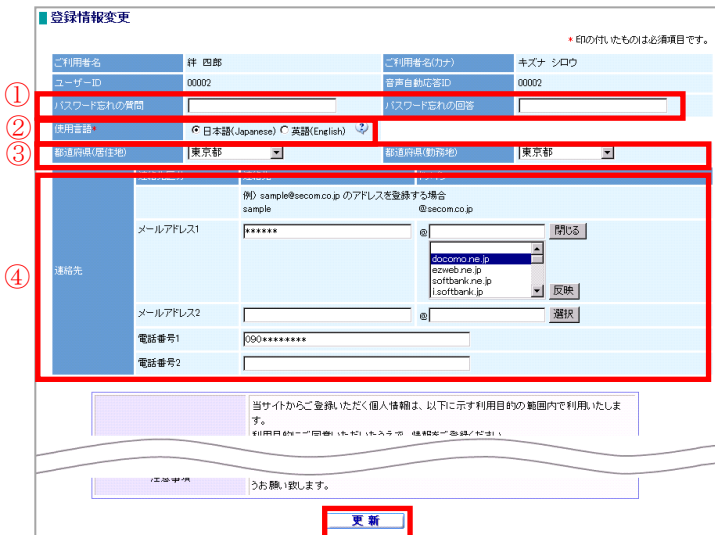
登録情報変更

＊印の付いたものは必須項目です。

| ご利用者名 | 絆 四郎 | ご利用者名(カナ) | キズナ シロウ |
|---|---|---|---|
| ユーザーID | 00002 | 音声自動応答ID | 00002 |

①
パスワード忘れの質問
パスワード忘れの回答

②
使用言語＊ 日本語(Japanese) 英語(English)

③
都道府県(居住地) 東京都
都道府県(勤務地) 東京都

④
連絡先

例）sample@secom.co.jp のアドレスを登録する場合
sample @secom.co.jp

メールアドレス1 ****** @ 閉じる
docomo.ne.jp
ezweb.ne.jp
softbank.ne.jp
i.softbank.jp
反映

メールアドレス2 @ 選択

電話番号1 090********

電話番号2

当サイトからご登録いただく個人情報は、以下に示す利用目的の範囲内で利用いたします。
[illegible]

注意事項
うお願い致します。

更 新